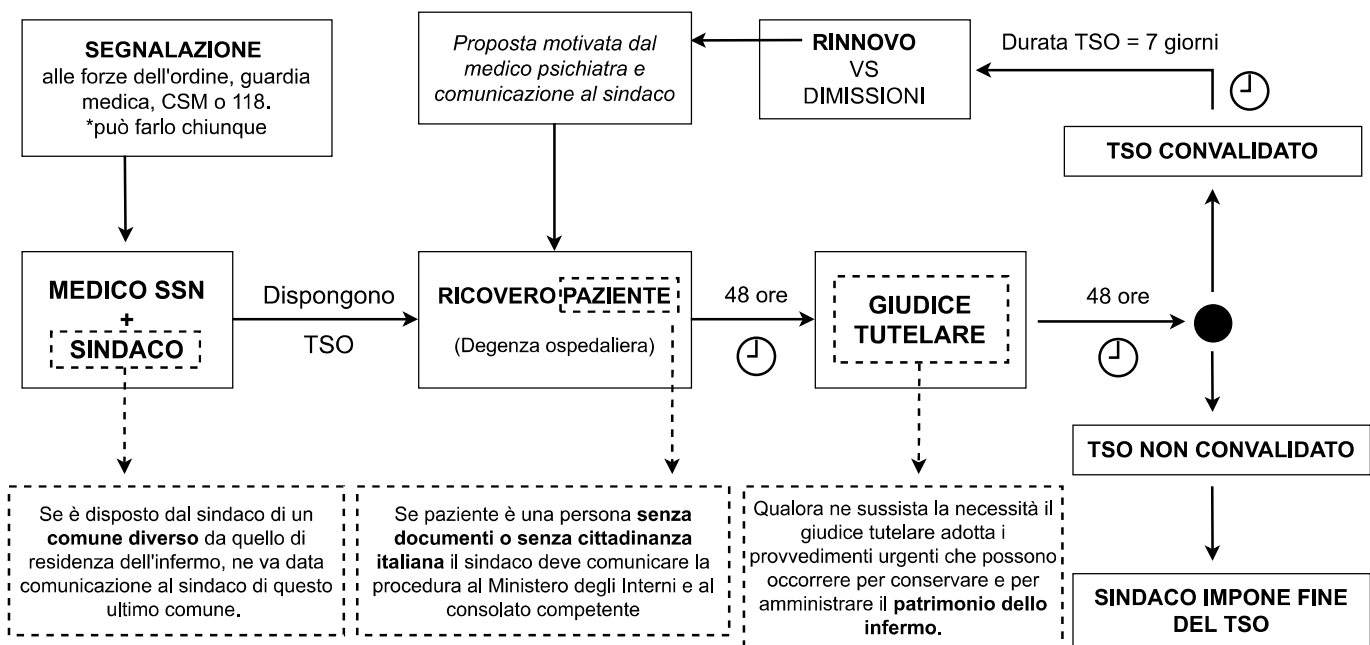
SEGNALAZIONE
alle forze dell'ordine, guardia medica, CSM o 118.
*può farlo chiunque

Proposta motivata dal medico psichiatra e comunicazione al sindaco

RINNOVO
VS
DIMISSIONI

Durata TSO = 7 giorni

TSO CONVALIDATO

MEDICO SSN
+
SINDACO

Dispongono
TSO

RICOVERO PAZIENTE
(Degenza ospedaliera)

48 ore

GIUDICE TUTELARE

48 ore

TSO NON CONVALIDATO

Se è disposto dal sindaco di un comune diverso da quello di residenza dell'infermo, ne va data comunicazione al sindaco di questo ultimo comune.

Se paziente è una persona senza documenti o senza cittadinanza italiana il sindaco deve comunicare la procedura al Ministero degli Interni e al consolato competente

Qualora ne sussista la necessità il giudice tutelare adotta i provvedimenti urgenti che possono occorrere per conservare e per amministrare il patrimonio dello infermo.

SINDACO IMPONE FINE DEL TSO